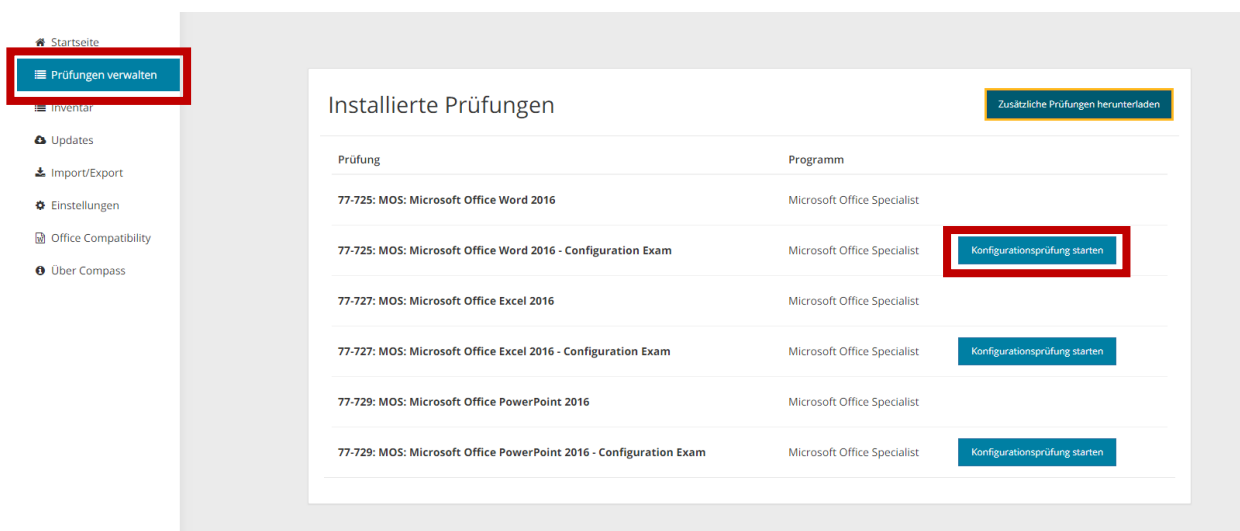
Startseite
Prüfungen verwalten
Inventar
Updates
Import/Export
Einstellungen
Office Compatibility
Über Compass

Installierte Prüfungen

Zusätzliche Prüfungen herunterladen

| Prüfung | Programm | |
|---|---|---|
| 77-725: MOS: Microsoft Office Word 2016 | Microsoft Office Specialist | |
| 77-725: MOS: Microsoft Office Word 2016 - Configuration Exam | Microsoft Office Specialist | Konfigurationsprüfung starten |
| 77-727: MOS: Microsoft Office Excel 2016 | Microsoft Office Specialist | |
| 77-727: MOS: Microsoft Office Excel 2016 - Configuration Exam | Microsoft Office Specialist | Konfigurationsprüfung starten |
| 77-729: MOS: Microsoft Office PowerPoint 2016 | Microsoft Office Specialist | |
| 77-729: MOS: Microsoft Office PowerPoint 2016 - Configuration Exam | Microsoft Office Specialist | Konfigurationsprüfung starten |